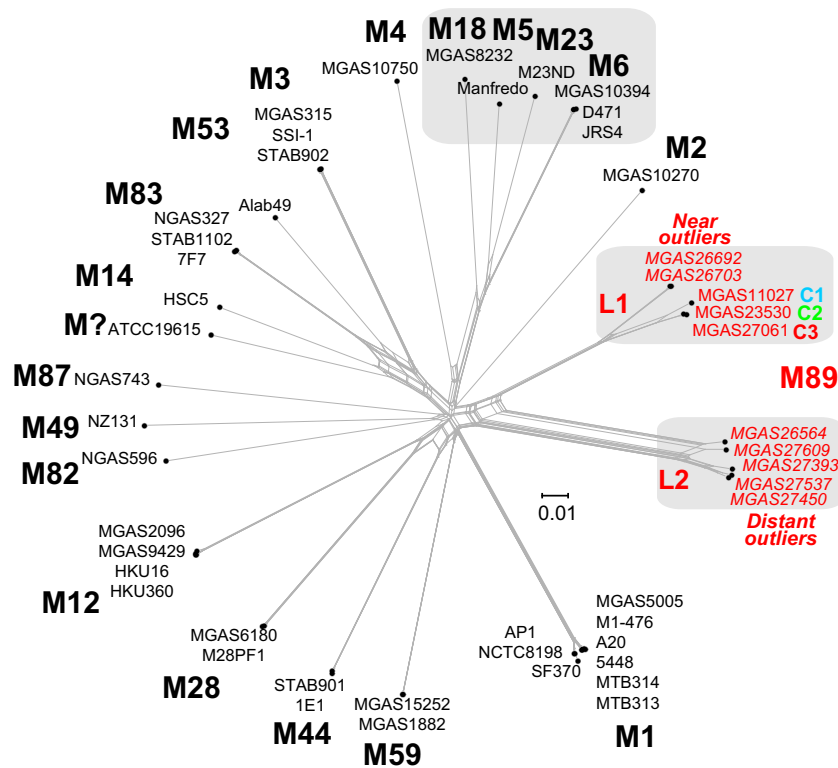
M4
MGAS10750

M18 M5 M23
MGAS8232
Manfredo
M23ND
M6
MGAS10394
D471
JRS4

M3
MGAS315
SSI-1
STAB902

M53

M2
MGAS10270

M83
NGAS327
STAB1102
7F7
Alab49

Near outliers
MGAS26692
MGAS26703
L1
MGAS11027 C1
MGAS23530 C2
MGAS27061 C3

M14
HSC5

M?
ATCC19615

M87
NGAS743

M89

M49
NZ131

M82
NGAS596

MGAS26564
MGAS27609
L2
MGAS27393
MGAS27537
MGAS27450
Distant outliers

0.01

M12
MGAS2096
MGAS9429
HKU16
HKU360

MGAS5005
M1-476
A20
5448
MTB314
MTB313
AP1
NCTC8198
SF370

M28
MGAS6180
M28PF1

STAB901
1E1
M44

MGAS15252
MGAS1882
M59

M1